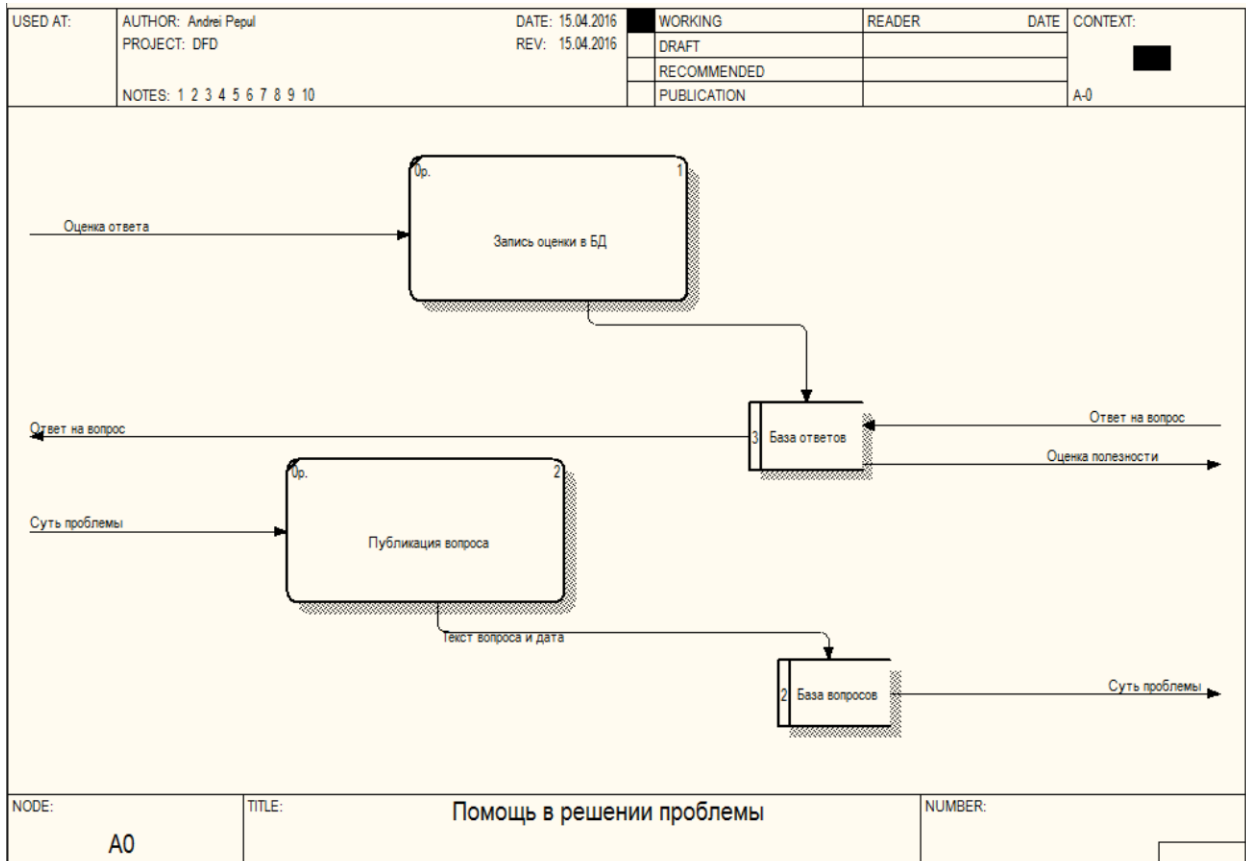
| USED AT: | AUTHOR: Andrei Pepul | DATE: 15.04.2016 | | WORKING | READER | DATE | CONTEXT: |
|---|---|---|---|---|---|---|---|
| | PROJECT: DFD | REV: 15.04.2016 | | DRAFT | | | |
| | | | | RECOMMENDED | | | |
| | NOTES: 1 2 3 4 5 6 7 8 9 10 | | | PUBLICATION | | | A-0 |

0р.
1
Запись оценки в БД

Оценка ответа

3 База ответов

Ответ на вопрос

Ответ на вопрос

Оценка полезности

0р.
2
Публикация вопроса

Суть проблемы

Текст вопроса и дата

2 База вопросов

Суть проблемы

| NODE: | TITLE: | NUMBER: |
|---|---|---|
| A0 | Помощь в решении проблемы | |